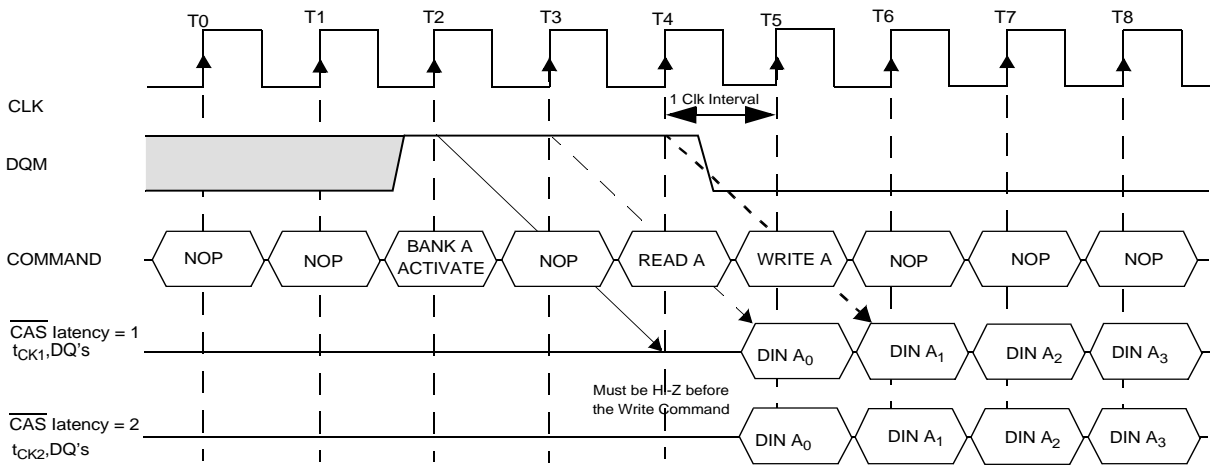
T0 T1 T2 T3 T4 T5 T6 T7 T8

CLK

1 Clk Interval

DQM

COMMAND

NOP NOP BANK A ACTIVATE NOP READ A WRITE A NOP NOP NOP

$\overline{CAS}$ latency = 1
$t_{CK1}$,DQ's

DIN $A_0$ DIN $A_1$ DIN $A_2$ DIN $A_3$

Must be HI-Z before the Write Command

$\overline{CAS}$ latency = 2
$t_{CK2}$,DQ's

DIN $A_0$ DIN $A_1$ DIN $A_2$ DIN $A_3$